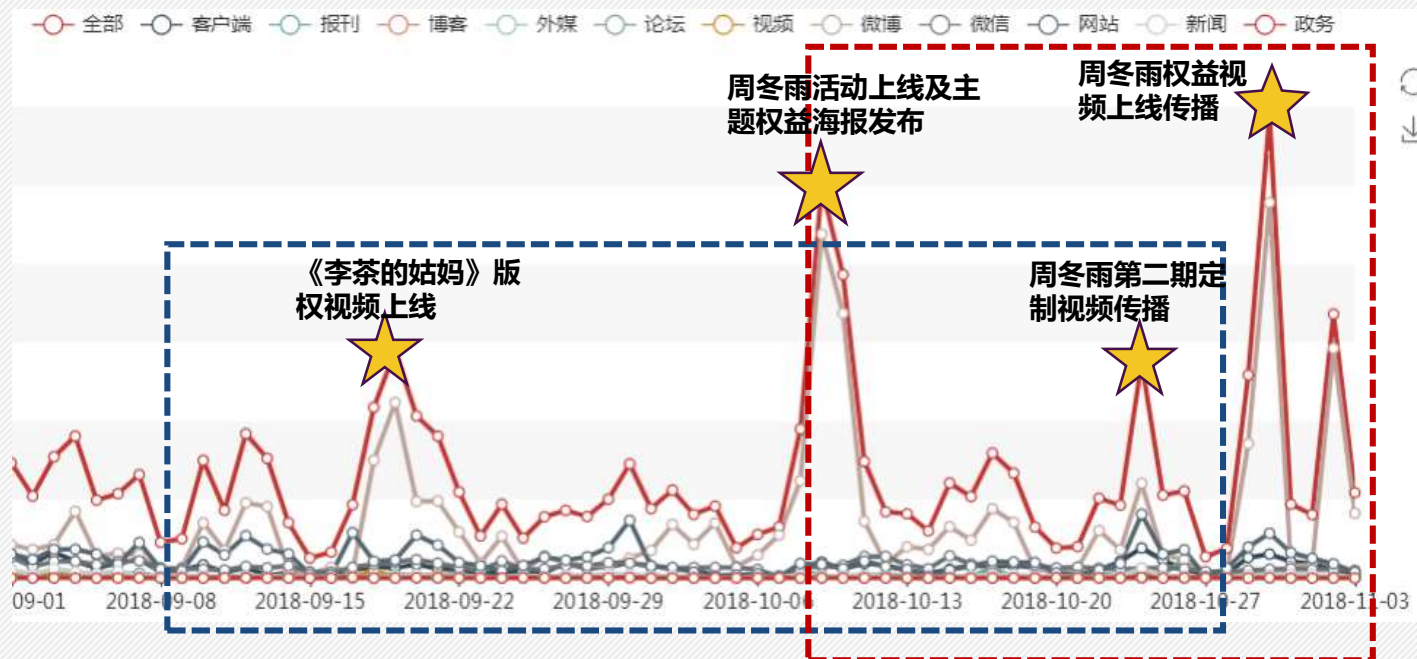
全部 客户端 报刊 博客 外媒 论坛 视频 微博 微信 网站 新闻 政务

周冬雨活动上线及主题权益海报发布

周冬雨权益视频上线传播

《李茶的姑妈》版权视频上线

周冬雨第二期定制视频传播

09-01 2018-09-08 2018-09-15 2018-09-22 2018-09-29 2018-10-06 2018-10-13 2018-10-20 2018-10-27 2018-11-03